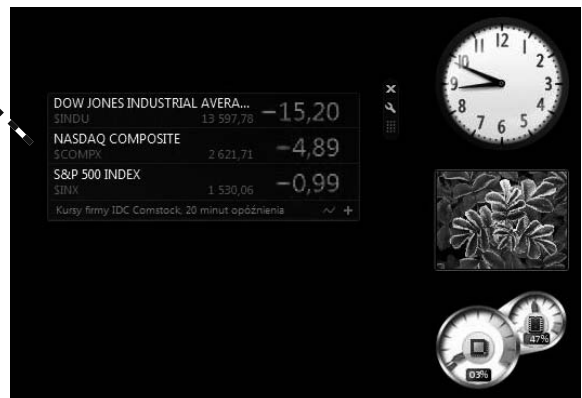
DOW JONES INDUSTRIAL AVERA...
$INDU 13 597,78 −15,20
NASDAQ COMPOSITE
$COMPX 2 621,71 −4,89
S&P 500 INDEX
$INX 1 530,06 −0,99
Kursy firmy IDC Comstock, 20 minut opóźnienia

12 1 2 3 4 5 6 7 8 9 10 11

03%
47%